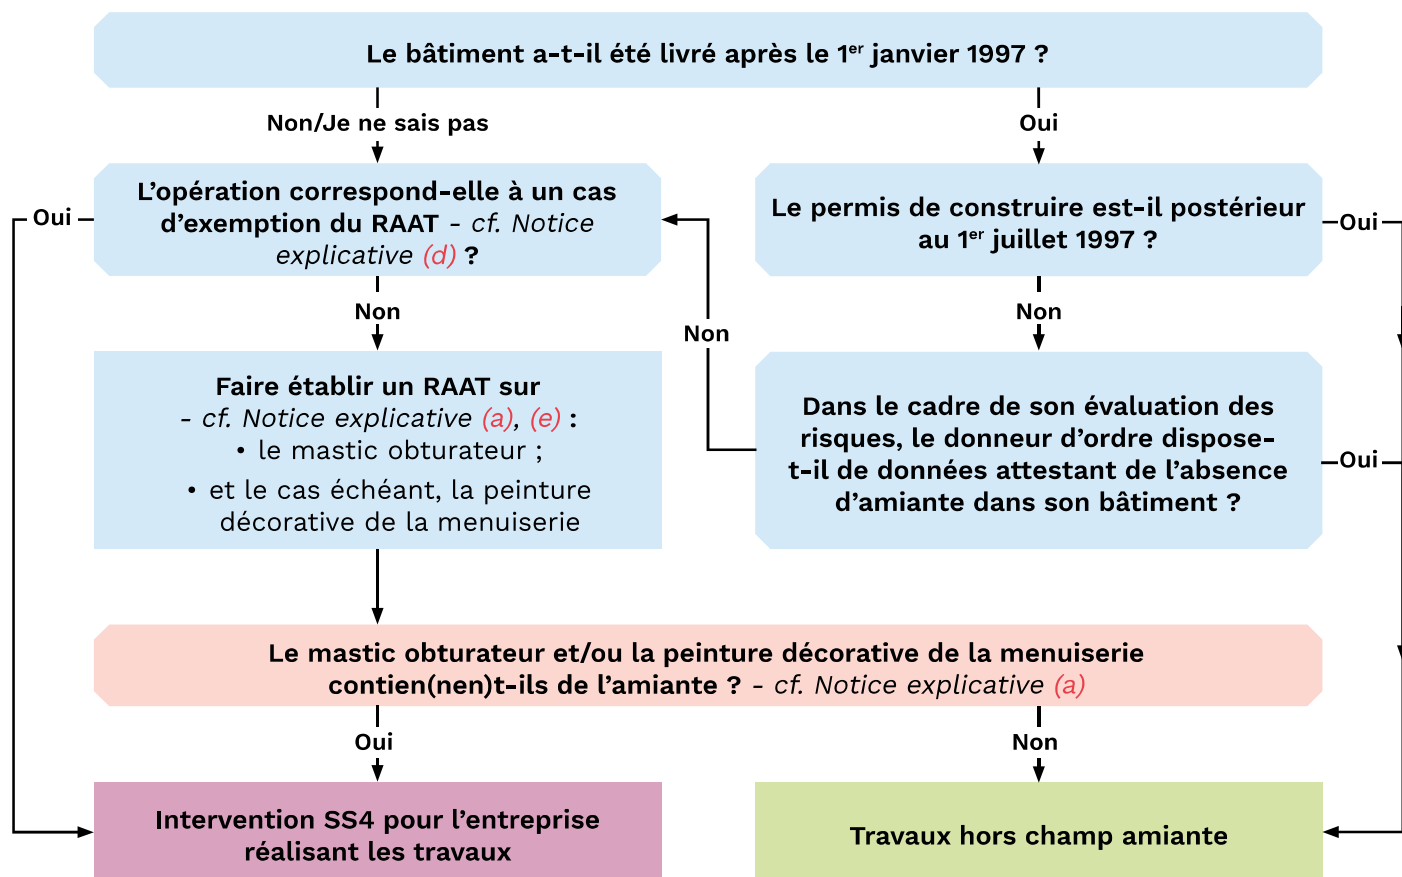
Le bâtiment a-t-il été livré après le 1$^{er}$ janvier 1997 ?

Non/Je ne sais pas

Oui

L'opération correspond-elle à un cas d'exemption du RAAT - cf. Notice explicative (d) ?

Oui

Le permis de construire est-il postérieur au 1$^{er}$ juillet 1997 ?

Oui

Non

Non

Non

Faire établir un RAAT sur - cf. Notice explicative (a), (e) :
• le mastic obturateur ;
• et le cas échéant, la peinture décorative de la menuiserie

Dans le cadre de son évaluation des risques, le donneur d'ordre dispose-t-il de données attestant de l'absence d'amiante dans son bâtiment ?

Oui

Le mastic obturateur et/ou la peinture décorative de la menuiserie contien(nen)t-ils de l'amiante ? - cf. Notice explicative (a)

Oui

Non

Intervention SS4 pour l'entreprise réalisant les travaux

Travaux hors champ amiante